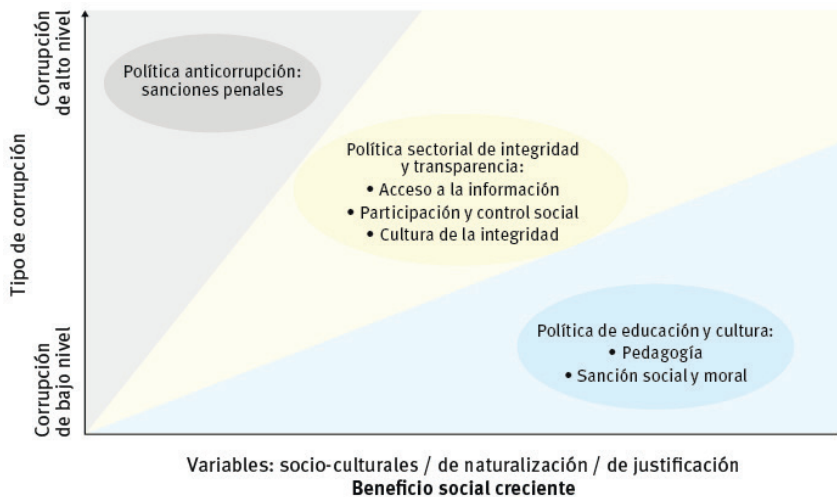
Corrupción de alto nivel

Tipo de corrupción

Corrupción de bajo nivel

Política anticorrupción: sanciones penales

Política sectorial de integridad y transparencia:
• Acceso a la información
• Participación y control social
• Cultura de la integridad

Política de educación y cultura:
• Pedagogía
• Sanción social y moral

Variables: socio-culturales / de naturalización / de justificación
Beneficio social creciente